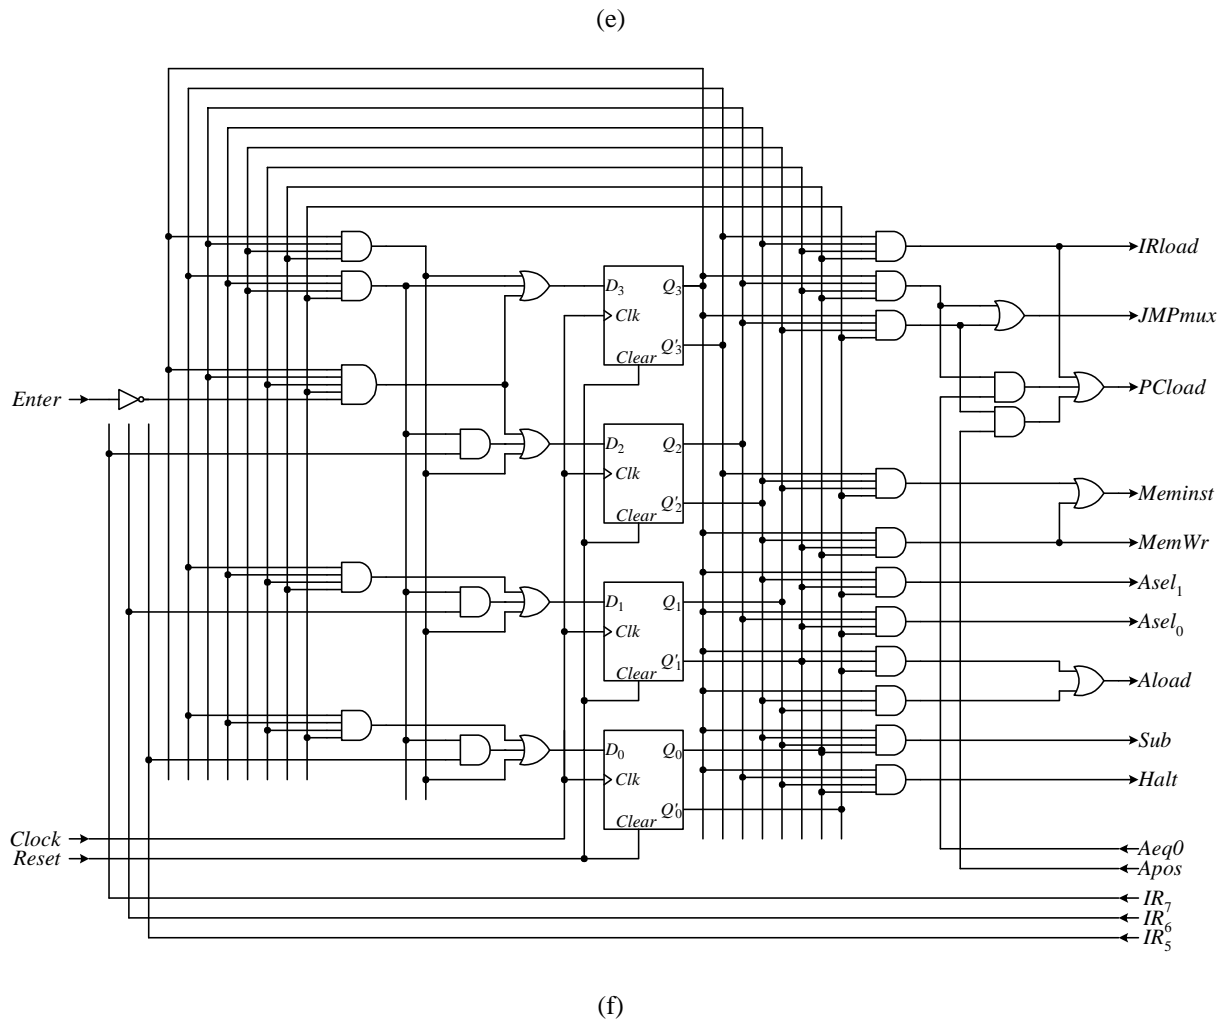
(e)

$D_3$ $Q_3$ Clk $Q'_3$ Clear

$D_2$ $Q_2$ Clk $Q'_2$ Clear

$D_1$ $Q_1$ Clk $Q'_1$ Clear

$D_0$ $Q_0$ Clk $Q'_0$ Clear

Enter

Clock
Reset

IRload
JMPmux
PCload
Meminst
MemWr
$Asel_1$
$Asel_0$
Aload
Sub
Halt

Aeq0
Apos
$IR_7$
$IR_6$
$IR_5$

(f)